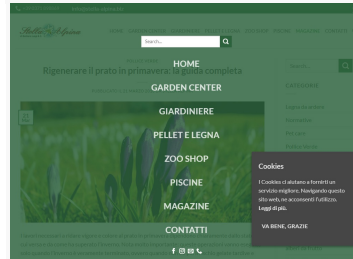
Search...

HOME

GARDEN CENTER

GIARDINIERE

PELLET E LEGNA

ZOO SHOP

PISCINE

MAGAZINE

CONTATTI

Rigenerare il prato in primavera: la guida completa

Cookies

I Cookies ci aiutano a fornirti un servizio migliore. Navigando questo sito web, ne acconsenti l'utilizzo. Leggi di più.

VA BENE, GRAZIE